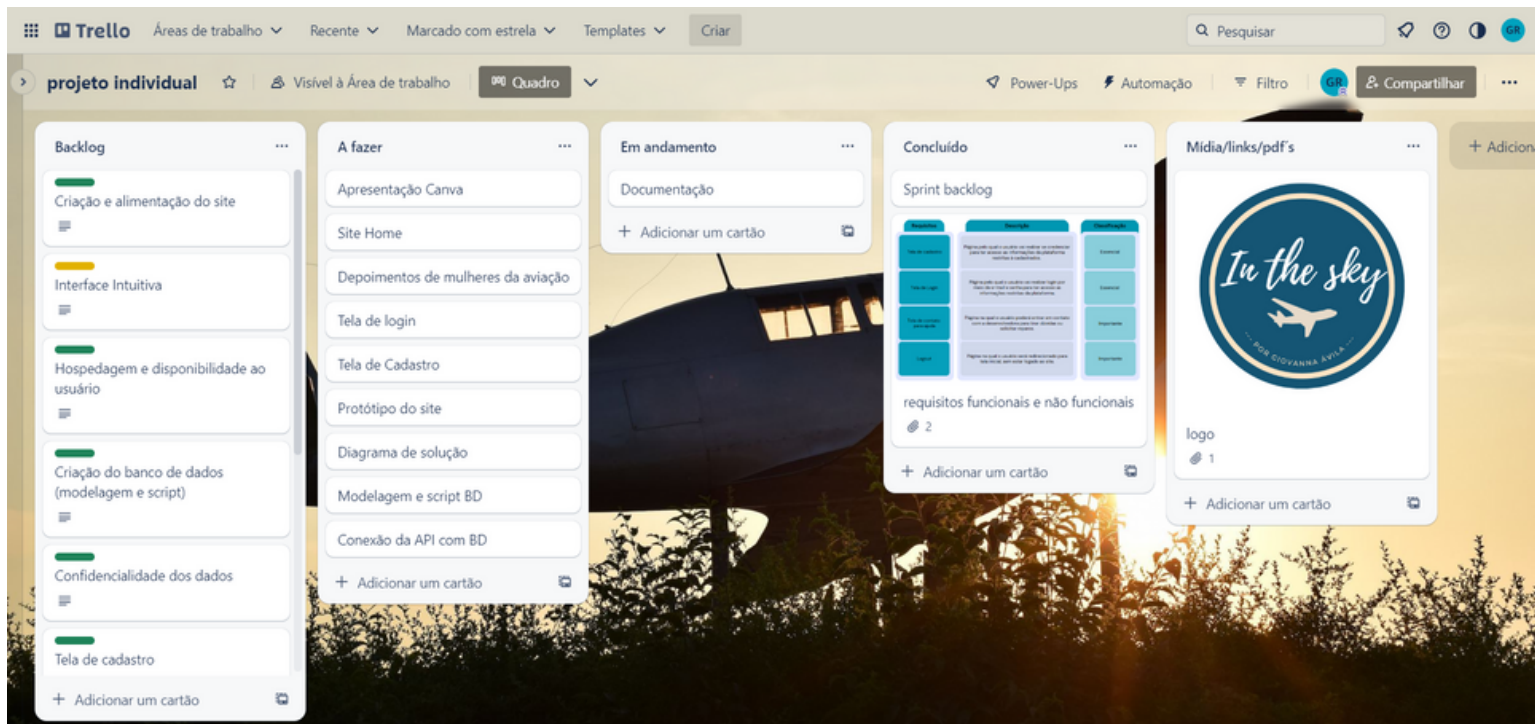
Trello Áreas de trabalho Recente Marcado com estrela Templates Criar

Pesquisar

GR

projeto individual Visível à Área de trabalho Quadro

Power-Ups Automação Filtro GR Compartilhar ···

Backlog ···

Criação e alimentação do site

Interface Intuitiva

Hospedagem e disponibilidade ao usuário

Criação do banco de dados (modelagem e script)

Confidencialidade dos dados

Tela de cadastro

+ Adicionar um cartão

A fazer ···

Apresentação Canva

Site Home

Depoimentos de mulheres da aviação

Tela de login

Tela de Cadastro

Protótipo do site

Diagrama de solução

Modelagem e script BD

Conexão da API com BD

+ Adicionar um cartão

Em andamento ···

Documentação

+ Adicionar um cartão

Concluído ···

Sprint backlog

| Requisitos | Descrição | Classificação |
|---|---|---|
| Tela de cadastro | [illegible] | Essencial |
| Tela de Login | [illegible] | Essencial |
| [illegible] | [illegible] | Importante |
| Logout | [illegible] | Importante |

requisitos funcionais e não funcionais

2

+ Adicionar um cartão

Mídia/links/pdf´s ···

In the sky

POR GIOVANNA AVILA

logo

1

+ Adicionar um cartão

+ Adiciona